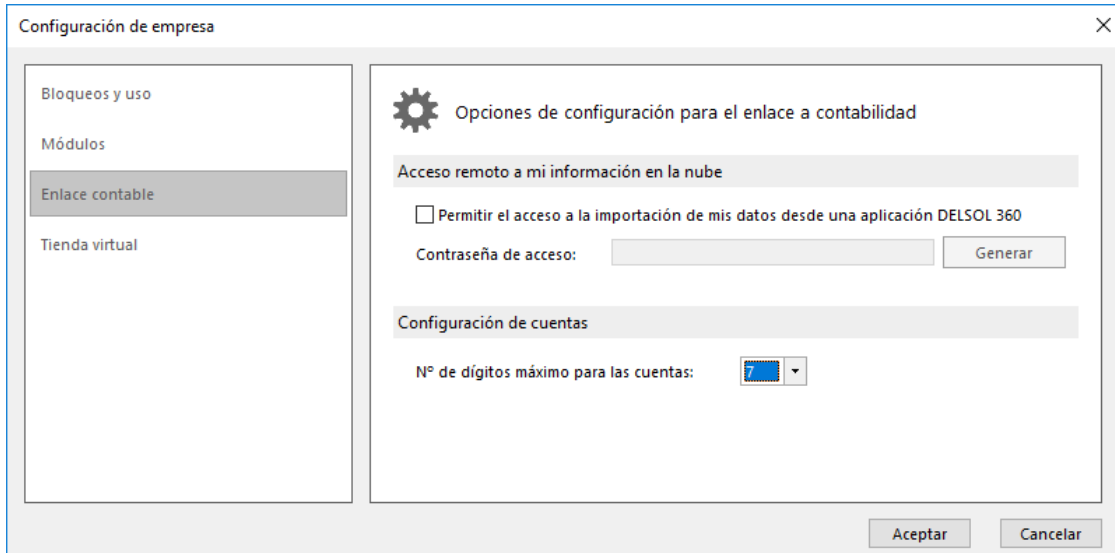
Configuración de empresa

×

Bloqueos y uso

Módulos

Enlace contable

Tienda virtual

Opciones de configuración para el enlace a contabilidad

Acceso remoto a mi información en la nube

Permitir el acceso a la importación de mis datos desde una aplicación DELSOL 360

Contraseña de acceso:

Generar

Configuración de cuentas

Nº de dígitos máximo para las cuentas: 7

Aceptar

Cancelar